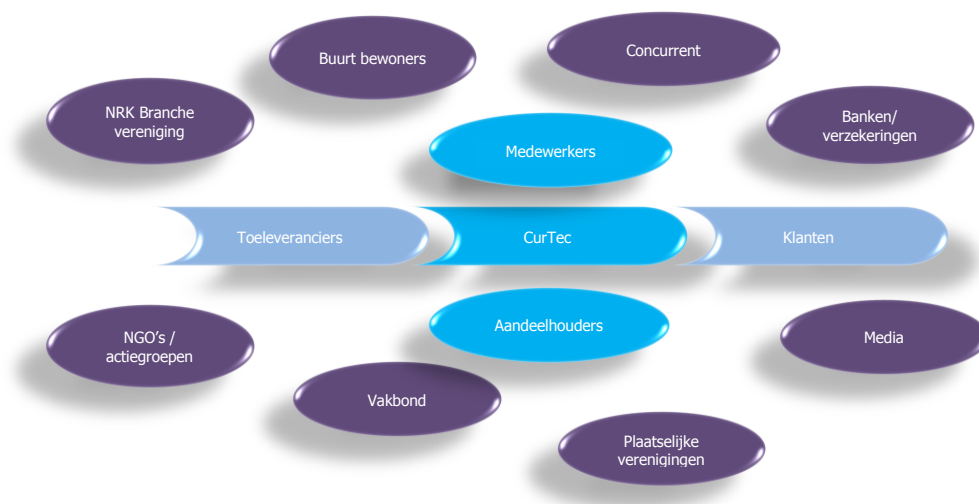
Buurt bewoners

Concurrent

NRK Branche vereniging

Banken/ verzekeringen

Medewerkers

Toeleveranciers

CurTec

Klanten

Aandeelhouders

NGO's / actiegroepen

Media

Vakbond

Plaatselijke verenigingen